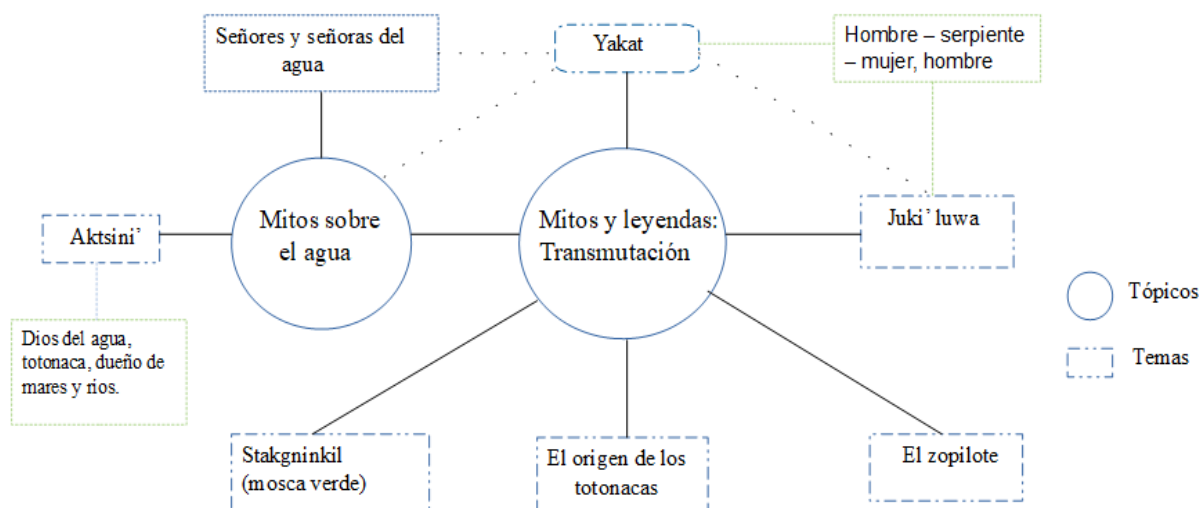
Señores y señoras del agua

Yakat

Hombre – serpiente – mujer, hombre

Aktsini’

Mitos sobre el agua

Mitos y leyendas: Transmutación

Juki’ luwa

Tópicos

Temas

Dios del agua, totonaca, dueño de mares y rios.

Stakgninkil (mosca verde)

El origen de los totonacas

El zopilote